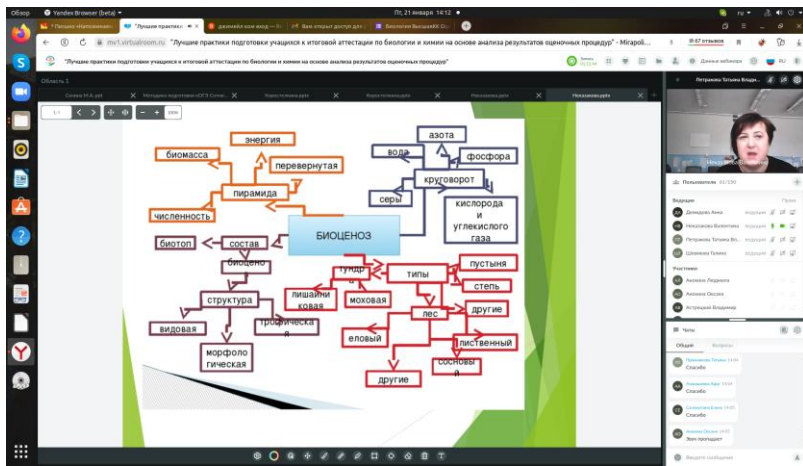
Обзор Yandex Browser (beta) Пт, 21 января 14:12

"Лучшие практики подготовки учащихся к итоговой аттестации по биологии и химии на основе анализа результатов оценочных процедур" - Mirapoli...

"Лучшие практики подготовки учащихся к итоговой аттестации по биологии и химии на основе анализа результатов оценочных процедур"

Область 1

Петракова Татьяна Владим...

энергия
биомасса
перевернутая
пирамида
численность
азота
вода
фосфора
круговорот
серы
кислорода и углекислого газа
БИОЦЕНОЗ
биотоп
состав
биоцено
структура
видовая
трофическа я
морфоло гическая
тундр а
типы
пустыня
степь
лишайни ковая
моховая
лес
другие
еловый
лиственный
сосновы й
другие

Пользователи 45/100
Ведущие
Участники
Чаты
Общий
Спасибо
Спасибо
Спасибо
Всем спасибо
Введите сообщение